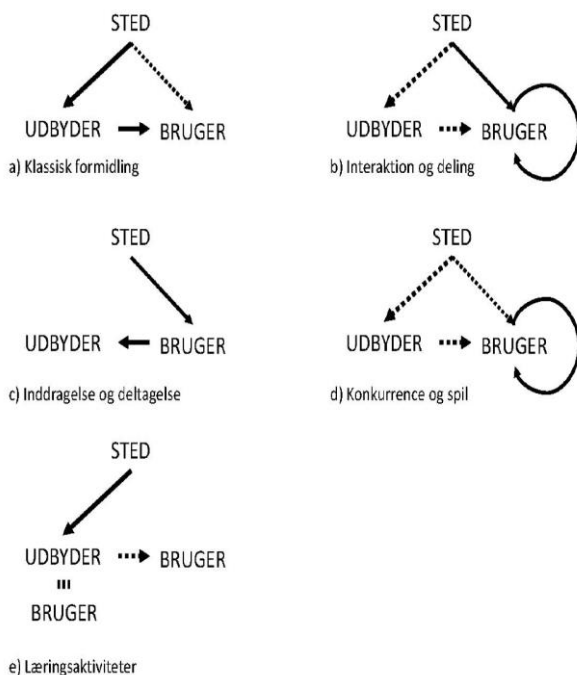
STED

UDBYDER BRUGER

a) Klassisk formidling

STED

UDBYDER BRUGER

b) Interaktion og deling

STED

UDBYDER BRUGER

c) Inddragelse og deltagelse

STED

UDBYDER BRUGER

d) Konkurrence og spil

STED

UDBYDER BRUGER

=

BRUGER

e) Læringsaktiviteter